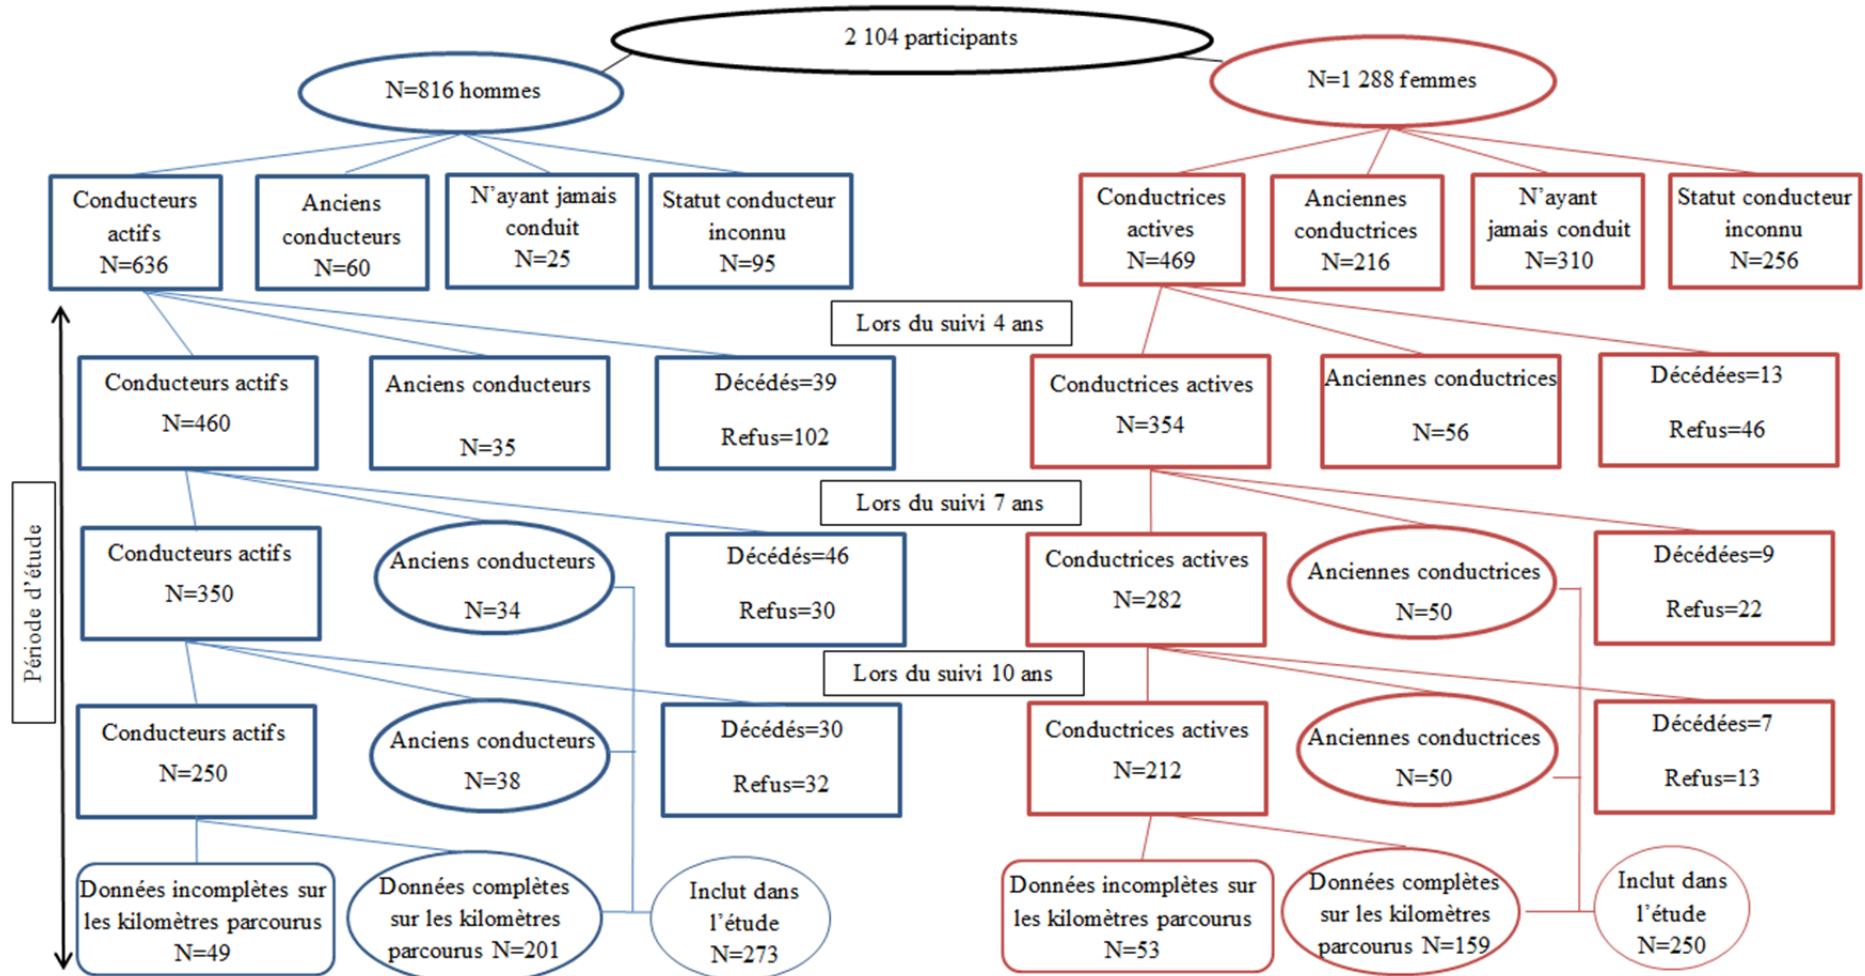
2 104 participants

N=816 hommes

N=1 288 femmes

Conducteurs actifs N=636

Anciens conducteurs N=60

N'ayant jamais conduit N=25

Statut conducteur inconnu N=95

Conductrices actives N=469

Anciennes conductrices N=216

N'ayant jamais conduit N=310

Statut conducteur inconnu N=256

Lors du suivi 4 ans

Conducteurs actifs N=460

Anciens conducteurs N=35

Décédés=39 Refus=102

Conductrices actives N=354

Anciennes conductrices N=56

Décédées=13 Refus=46

Lors du suivi 7 ans

Conducteurs actifs N=350

Anciens conducteurs N=34

Décédés=46 Refus=30

Conductrices actives N=282

Anciennes conductrices N=50

Décédées=9 Refus=22

Lors du suivi 10 ans

Conducteurs actifs N=250

Anciens conducteurs N=38

Décédés=30 Refus=32

Conductrices actives N=212

Anciennes conductrices N=50

Décédées=7 Refus=13

Période d'étude

Données incomplètes sur les kilomètres parcourus N=49

Données complètes sur les kilomètres parcourus N=201

Inclut dans l'étude N=273

Données incomplètes sur les kilomètres parcourus N=53

Données complètes sur les kilomètres parcourus N=159

Inclut dans l'étude N=250